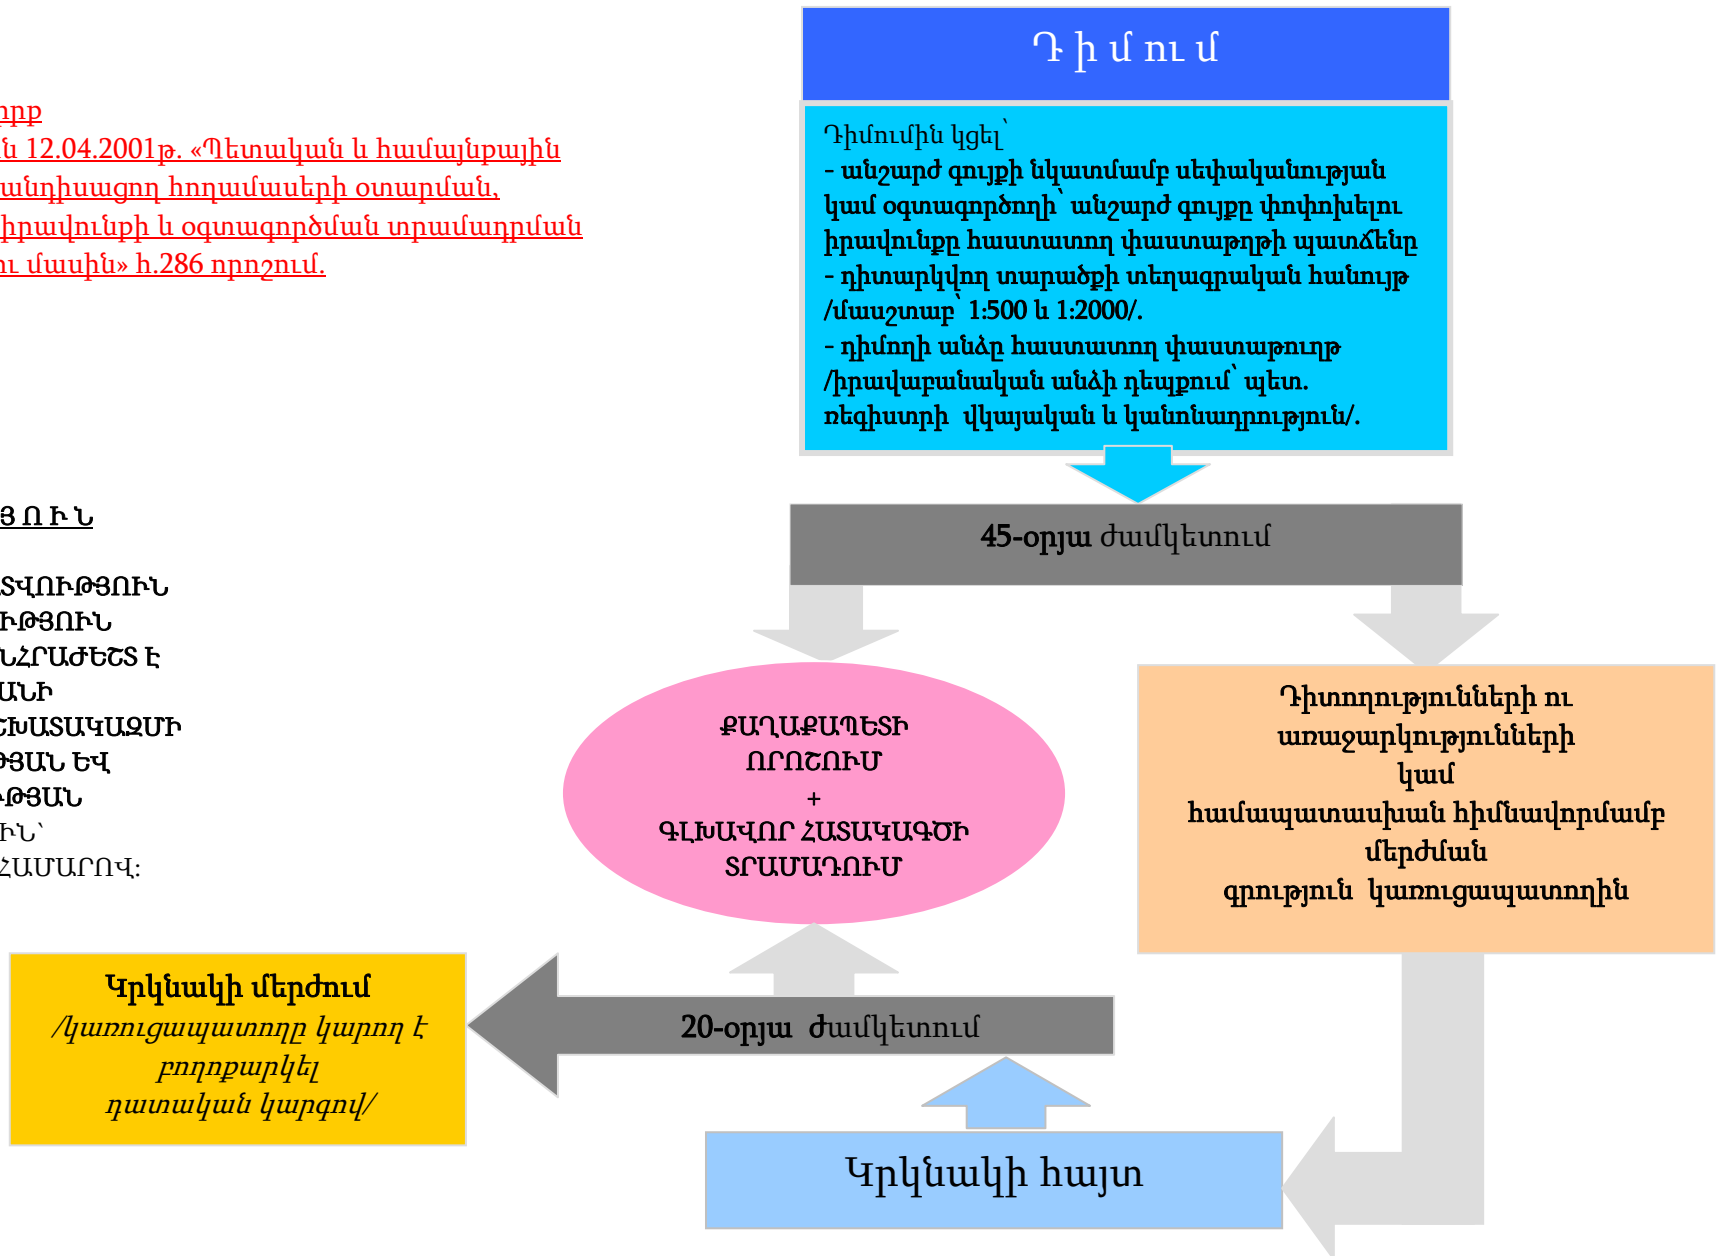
ուրք
ն 12.04.2001թ. «Պետական և համայնքային
անդիսացող հողամասերի օտարման,
իրավունքի և օգտագործման տրամադրման
ու մասին» հ.286 որոշում.

ՅՈՒՆ

ՏՎՈՒԹՅՈՒՆ
ԻԹՅՈՒՆ
ՆՀՐԱԺԵՇՏ Է
ԱՆԻ
ՃԽԱՏԱԿԱԶՄԻ
ԹՅԱՆ ԵՎ
ԹՅԱՆ
ԻՆ՝
ՀԱՄԱՐՈՎ:

Դ ի մ ու մ

Դիմումին կցել՝
- անշարժ գույքի նկատմամբ սեփականության կամ օգտագործողի՝ անշարժ գույքը փոփոխելու իրավունքը հաստատող փաստաթղթի պատճենը
- դիտարկվող տարածքի տեղագրական հանույթ /մասշտաբ՝ 1:500 և 1:2000/.
- դիմողի անձը հաստատող փաստաթուղթ /իրավաբանական անձի դեպքում՝ պետ. ռեգիստրի վկայական և կանոնադրություն/.

45-օրյա ժամկետում

ՔԱՂԱՔԱՊԵՏԻ
ՈՐՈՇՈՒՄ
+
ԳԼԽԱՎՈՐ ՀԱՏԱԿԱԳԾԻ
ՏՐԱՄԱԴՈՒՄ

Դիտողությունների ու առաջարկությունների կամ համապատասխան հիմնավորմամբ մերժման գրություն կառուցապատողին

Կրկնակի մերժում
/կառուցապատողը կարող է բողոքարկել դատական կարգով/

20-օրյա ժամկետում

Կրկնակի հայտ